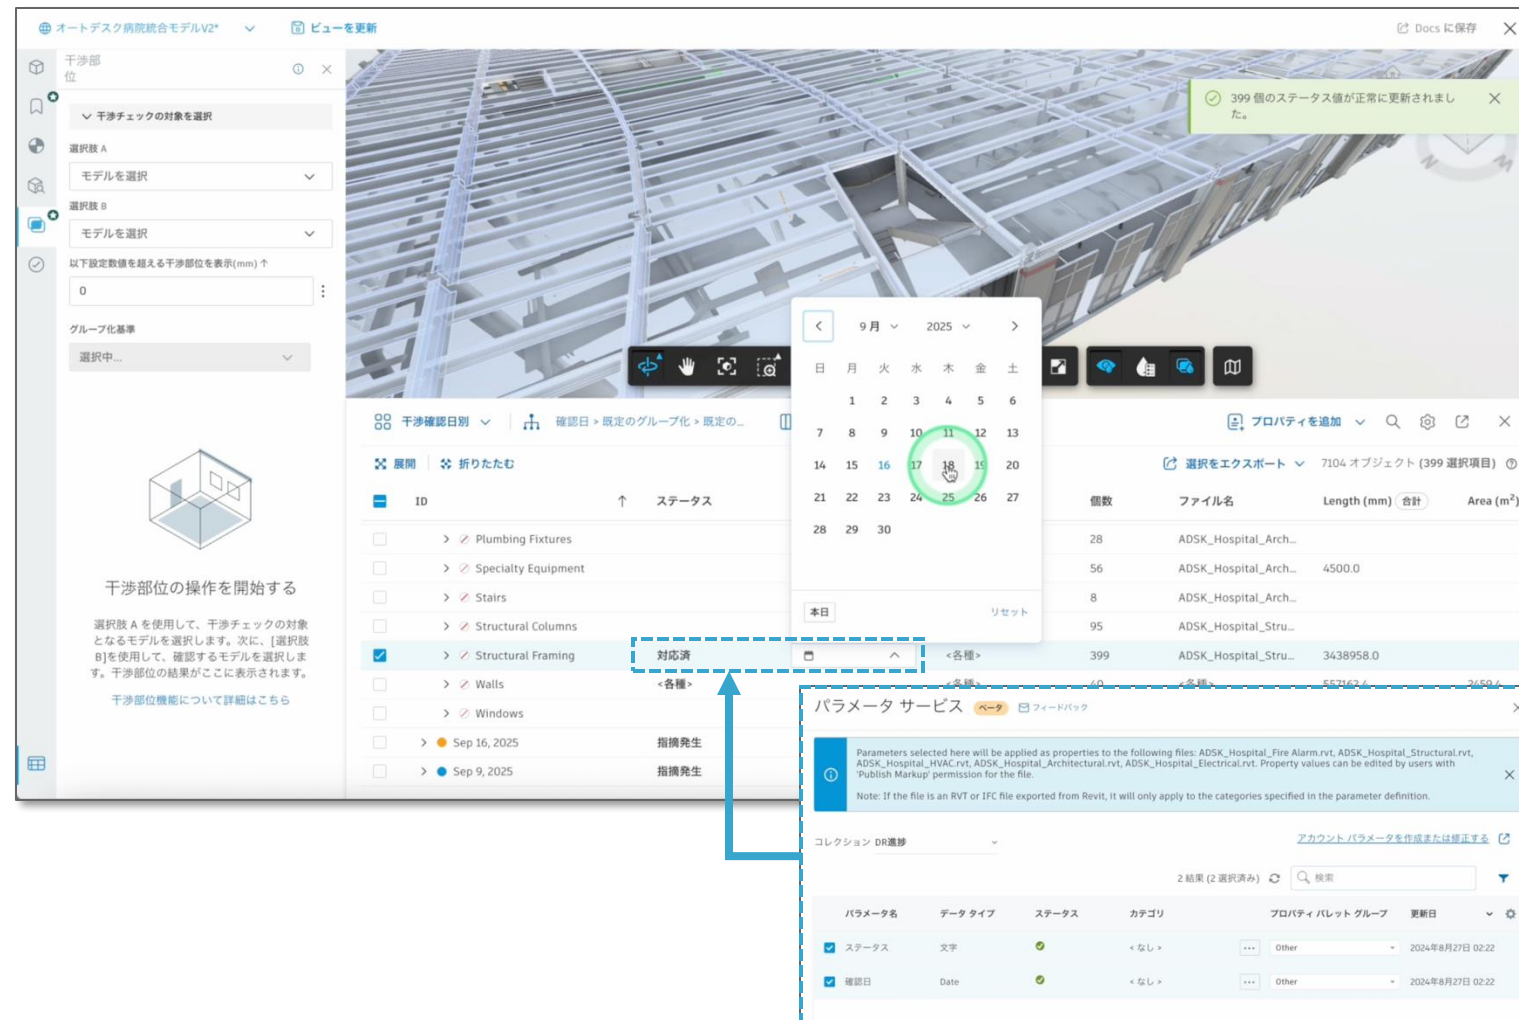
オートデスク病院統合モデルV2*
ビューを更新
Docs に保存

干渉部位

干渉チェックの対象を選択
選択肢 A
モデルを選択
選択肢 B
モデルを選択
以下設定数値を超える干渉部位を表示(mm)
0
グループ化基準
選択中...

干渉部位の操作を開始する
選択肢 A を使用して、干渉チェックの対象となるモデルを選択します。次に、[選択肢 B]を使用して、確認するモデルを選択します。干渉部位の結果がここに表示されます。
干渉部位機能について詳細はこちら

399 個のステータス値が正常に更新されました。

9 月 2025
| 日 | 月 | 火 | 水 | 木 | 金 | 土 |
|---|---|---|---|---|---|---|
| | 1 | 2 | 3 | 4 | 5 | 6 |
| 7 | 8 | 9 | 10 | 11 | 12 | 13 |
| 14 | 15 | 16 | 17 | 18 | 19 | 20 |
| 21 | 22 | 23 | 24 | 25 | 26 | 27 |
| 28 | 29 | 30 | | | | |
本日
リセット

干渉確認日別
確認日 > 既定のグループ化 > 既定の...
プロパティを追加
展開
折りたたむ
選択をエクスポート
7104 オブジェクト (399 選択項目)

| ID | ステータス | | 個数 | ファイル名 | Length (mm) 合計 | Area (m²) |
|---|---|---|---|---|---|---|
| Plumbing Fixtures | | | 28 | ADSK_Hospital_Arch... | | |
| Specialty Equipment | | | 56 | ADSK_Hospital_Arch... | 4500.0 | |
| Stairs | | | 8 | ADSK_Hospital_Arch... | | |
| Structural Columns | | | 95 | ADSK_Hospital_Stru... | | |
| Structural Framing | 対応済 | <各種> | 399 | ADSK_Hospital_Stru... | 3438958.0 | |
| Walls | <各種> | <各種> | 40 | <各種> | 557163.4 | 2459.4 |
| Windows | | | | | | |
| Sep 16, 2025 | 指摘発生 | | | | | |
| Sep 9, 2025 | 指摘発生 | | | | | |

パラメータ サービス ベータ フィードバック
Parameters selected here will be applied as properties to the following files: ADSK_Hospital_Fire Alarm.rvt, ADSK_Hospital_Structural.rvt, ADSK_Hospital_HVAC.rvt, ADSK_Hospital_Architectural.rvt, ADSK_Hospital_Electrical.rvt. Property values can be edited by users with 'Publish Markup' permission for the file.
Note: If the file is an RVT or IFC file exported from Revit, it will only apply to the categories specified in the parameter definition.
コレクション DR進捗
アカウント パラメータを作成または修正する
2 結果 (2 選択済み)
検索

| パラメータ名 | データ タイプ | ステータス | カテゴリ | プロパティ パレット グループ | 更新日 |
|---|---|---|---|---|---|
| ステータス | 文字 | | < なし > | Other | 2024年8月27日 02:22 |
| 確認日 | Date | | < なし > | Other | 2024年8月27日 02:22 |